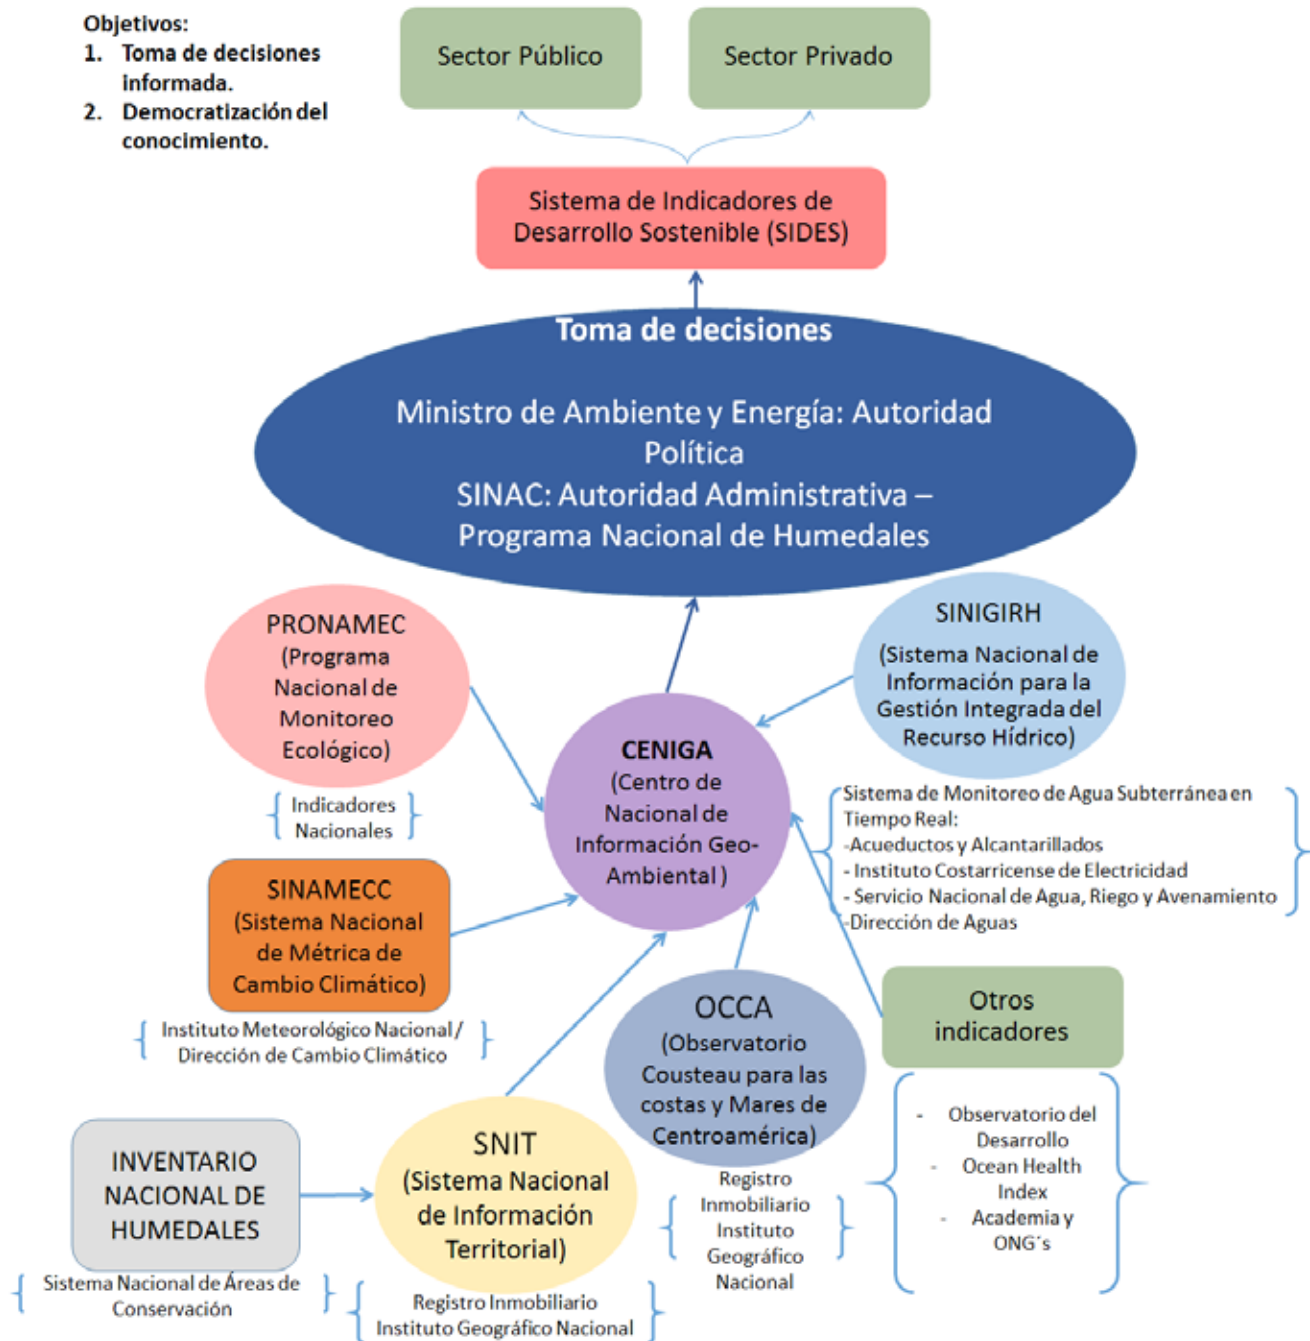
Objetivos:
1. Toma de decisiones informada.
2. Democratización del conocimiento.

Sector Público

Sector Privado

Sistema de Indicadores de Desarrollo Sostenible (SIDES)

Toma de decisiones

Ministro de Ambiente y Energía: Autoridad Política
SINAC: Autoridad Administrativa – Programa Nacional de Humedales

PRONAMEC (Programa Nacional de Monitoreo Ecológico)

Indicadores Nacionales

SINIGIRH (Sistema Nacional de Información para la Gestión Integrada del Recurso Hídrico)

CENIGA (Centro de Nacional de Información Geo-Ambiental )

Sistema de Monitoreo de Agua Subterránea en Tiempo Real:
-Acueductos y Alcantarillados
- Instituto Costarricense de Electricidad
- Servicio Nacional de Agua, Riego y Avenamiento
-Dirección de Aguas

SINAMECC (Sistema Nacional de Métrica de Cambio Climático)

Instituto Meteorológico Nacional / Dirección de Cambio Climático

OCCA (Observatorio Cousteau para las costas y Mares de Centroamérica)

Otros indicadores

- Observatorio del Desarrollo
- Ocean Health Index
- Academia y ONG´s

INVENTARIO NACIONAL DE HUMEDALES

Sistema Nacional de Áreas de Conservación

SNIT (Sistema Nacional de Información Territorial)

Registro Inmobiliario
Instituto Geográfico Nacional

Registro Inmobiliario
Instituto Geográfico Nacional